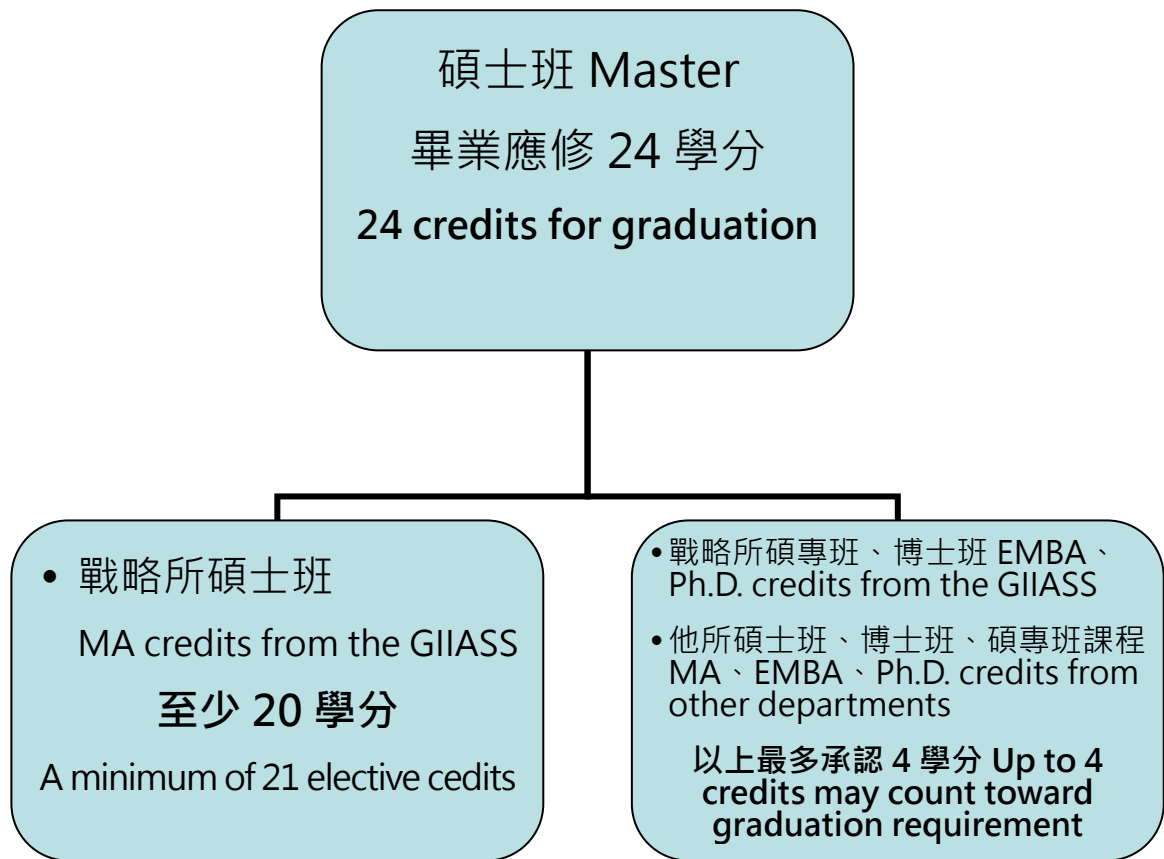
碩士班 Master

畢業應修 24 學分

24 credits for graduation

• 戰略所碩士班

MA credits from the GIIASS

至少 20 學分

A minimum of 21 elective cedits

• 戰略所碩專班、博士班 EMBA、Ph.D. credits from the GIIASS

• 他所碩士班、博士班、碩專班課程 MA、EMBA、Ph.D. credits from other departments

以上最多承認 4 學分 Up to 4 credits may count toward graduation requirement